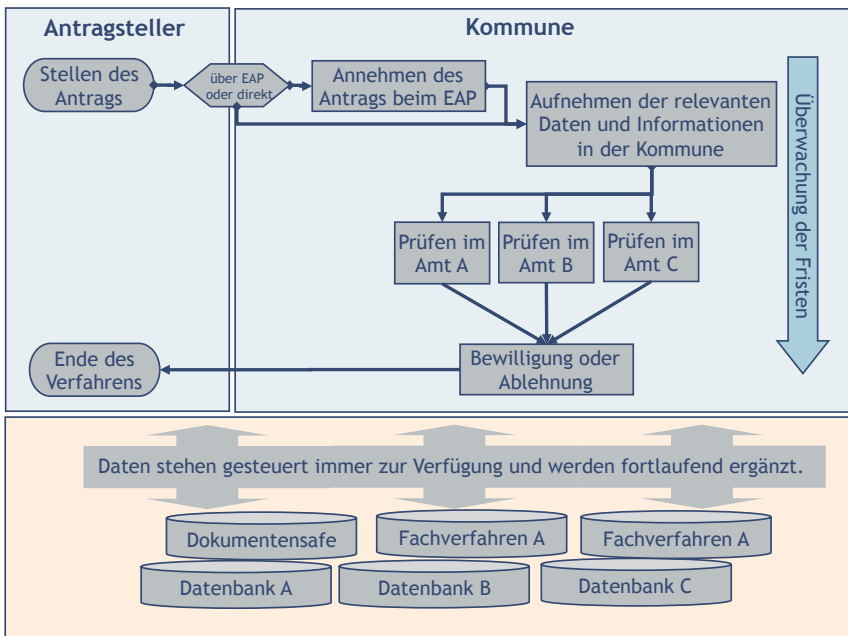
Antragsteller

Kommune

Stellen des Antrags

über EAP oder direkt

Annehmen des Antrags beim EAP

Aufnehmen der relevanten Daten und Informationen in der Kommune

Überwachung der Fristen

Prüfen im Amt A

Prüfen im Amt B

Prüfen im Amt C

Ende des Verfahrens

Bewilligung oder Ablehnung

Daten stehen gesteuert immer zur Verfügung und werden fortlaufend ergänzt.

Dokumentensafe

Fachverfahren A

Fachverfahren A

Datenbank A

Datenbank B

Datenbank C